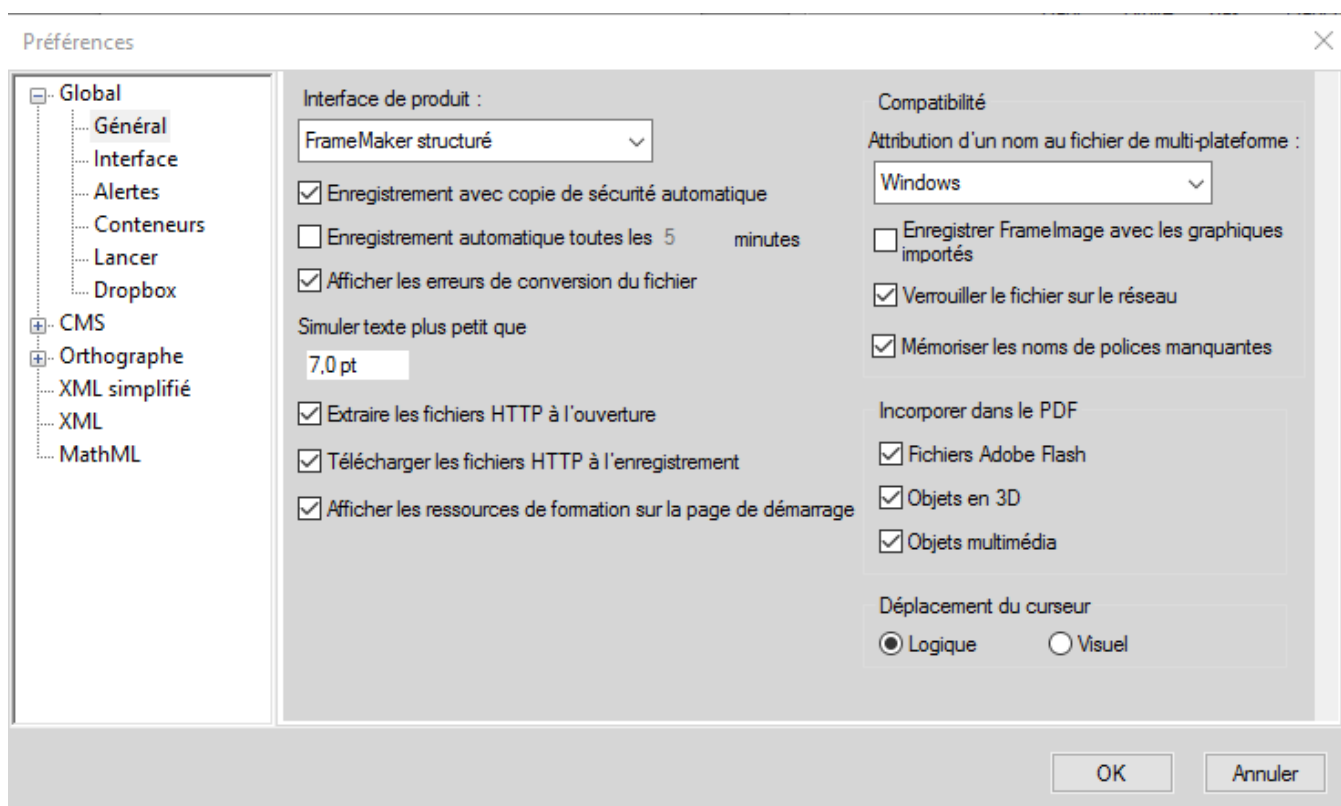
Préférences

Global
Général
Interface
Alertes
Conteneurs
Lancer
Dropbox
CMS
Orthographe
XML simplifié
XML
MathML

Interface de produit :
FrameMaker structuré
Enregistrement avec copie de sécurité automatique
Enregistrement automatique toutes les 5 minutes
Afficher les erreurs de conversion du fichier
Simuler texte plus petit que
7,0 pt
Extraire les fichiers HTTP à l'ouverture
Télécharger les fichiers HTTP à l'enregistrement
Afficher les ressources de formation sur la page de démarrage

Compatibilité
Attribution d'un nom au fichier de multi-plateforme :
Windows
Enregistrer FrameImage avec les graphiques importés
Verrouiller le fichier sur le réseau
Mémoriser les noms de polices manquantes

Incorporer dans le PDF
Fichiers Adobe Flash
Objets en 3D
Objets multimédia

Déplacement du curseur
Logique
Visuel

OK
Annuler